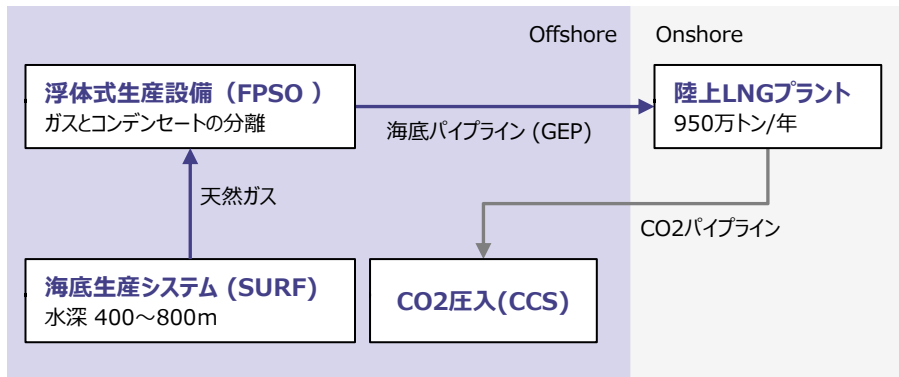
Offshore

Onshore

浮体式生産設備（FPSO ）
ガスとコンデンセートの分離

海底パイプライン (GEP)

陸上LNGプラント
950万トン/年

天然ガス

CO2パイプライン

海底生産システム (SURF)
水深 400～800m

CO2圧入(CCS)